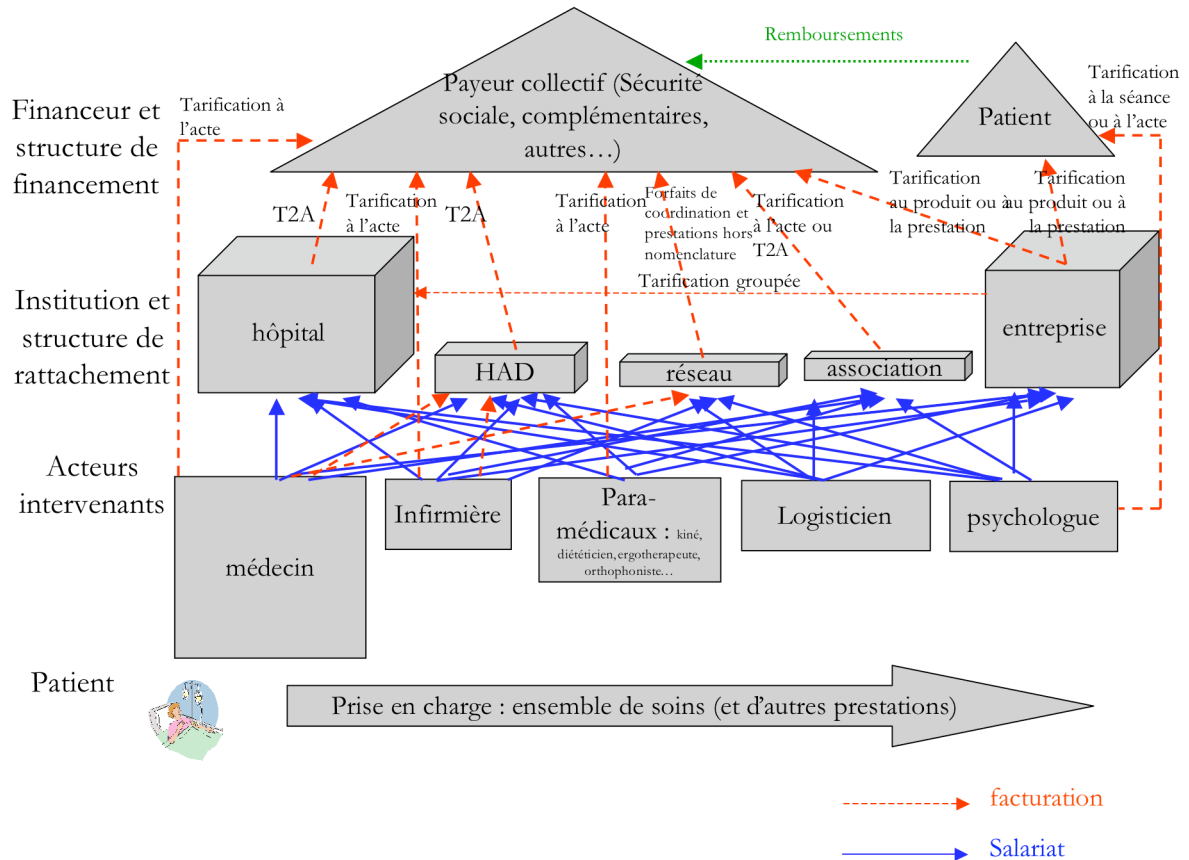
Remboursements

Financeur et structure de financement

Tarification à l'acte

Payeur collectif (Sécurité sociale, complémentaires, autres…)

Patient

Tarification à la séance ou à l'acte

T2A

Tarification à l'acte

T2A

Tarification à l'acte

Forfaits de coordination et prestations hors nomenclature

Tarification à l'acte ou T2A

Tarification au produit ou à la prestation

Tarification au produit ou à la prestation

Tarification groupée

Institution et structure de rattachement

hôpital

HAD

réseau

association

entreprise

Acteurs intervenants

médecin

Infirmière

Para-médicaux : kiné, diététicien, ergotherapeute, orthophoniste…

Logisticien

psychologue

Patient

Prise en charge : ensemble de soins (et d'autres prestations)

facturation

Salariat